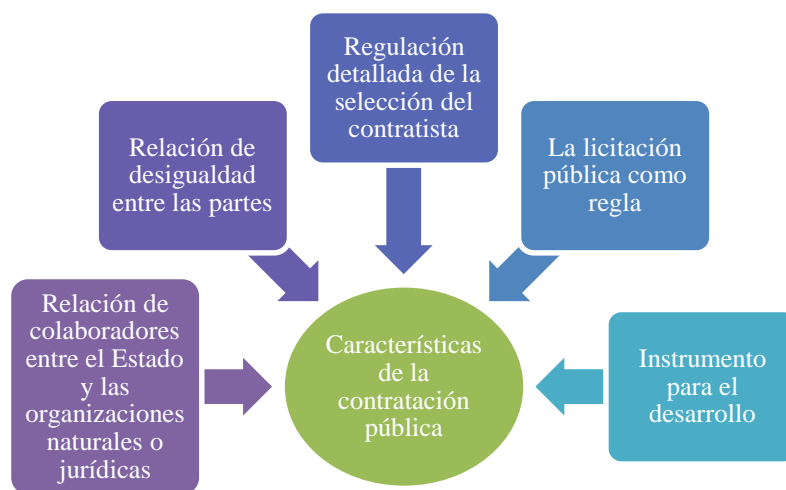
Regulación detallada de la selección del contratista

Relación de desigualdad entre las partes

La licitación pública como regla

Relación de colaboradores entre el Estado y las organizaciones naturales o jurídicas

Características de la contratación pública

Instrumento para el desarrollo